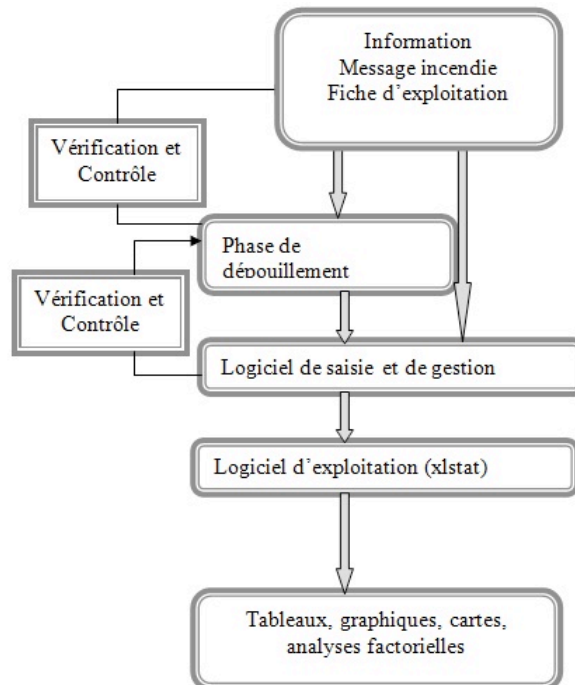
Information
Message incendie
Fiche d'exploitation

Vérification et Contrôle

Phase de dépouillement

Vérification et Contrôle

Logiciel de saisie et de gestion

Logiciel d'exploitation (xlstat)

Tableaux, graphiques, cartes, analyses factorielles